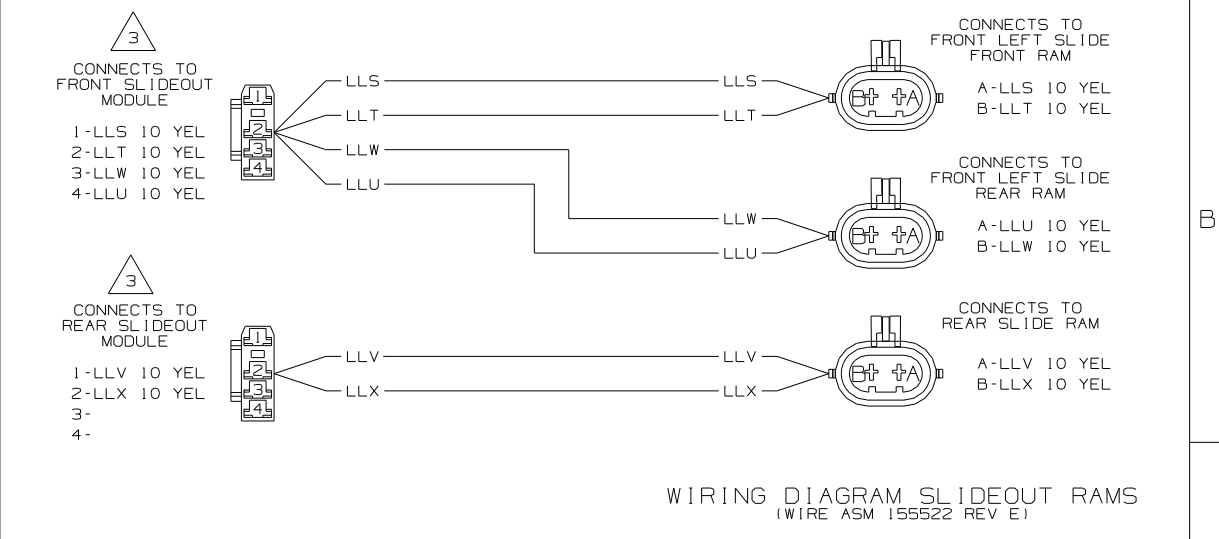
3

CONNECTS TO FRONT SLIDEOUT MODULE

1-LLS 10 YEL
2-LLT 10 YEL
3-LLW 10 YEL
4-LLU 10 YEL

1
2
3
4

LLS
LLT
LLW
LLU

LLS
LLT

B+ +A

CONNECTS TO FRONT LEFT SLIDE FRONT RAM

A-LLS 10 YEL
B-LLT 10 YEL

LLW
LLU

B+ +A

CONNECTS TO FRONT LEFT SLIDE REAR RAM

A-LLU 10 YEL
B-LLW 10 YEL

B

3

CONNECTS TO REAR SLIDEOUT MODULE

1-LLV 10 YEL
2-LLX 10 YEL
3-
4-

1
2
3
4

LLV
LLX

LLV
LLX

B+ +A

CONNECTS TO REAR SLIDE RAM

A-LLV 10 YEL
B-LLX 10 YEL

WIRING DIAGRAM SLIDEOUT RAMS
(WIRE ASM 155522 REV E)